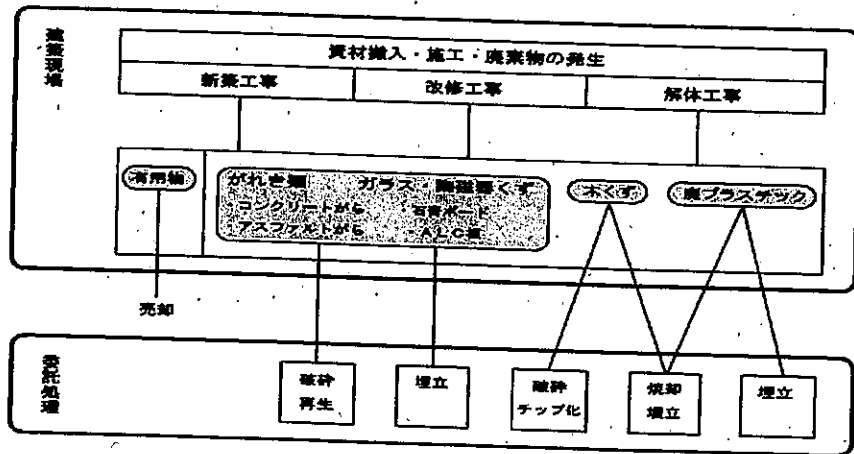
建築現場

資材搬入・施工・廃棄物の発生

新築工事
改修工事
解体工事

有用物
がれき類
コンクリートがら
アスファルトがら
ガラス・陶磁器くず
石膏ボード
ALC類
木くず
廃プラスチック

売却

委託処理

破砕
再生
埋立
破砕
チップ化
焼却
埋立
埋立